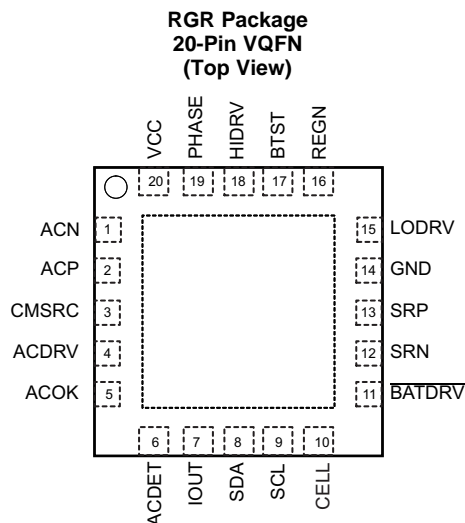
RGR Package
20-Pin VQFN
(Top View)

VCC 20
PHASE 19
HIDRV 18
BTST 17
REGN 16

ACN 1
ACP 2
CMSRC 3
ACDRV 4
ACOK 5

15 LODRV
14 GND
13 SRP
12 SRN
11 $\overline{BATDRV}$

6 ACDET
7 IOUT
8 SDA
9 SCL
10 CELL